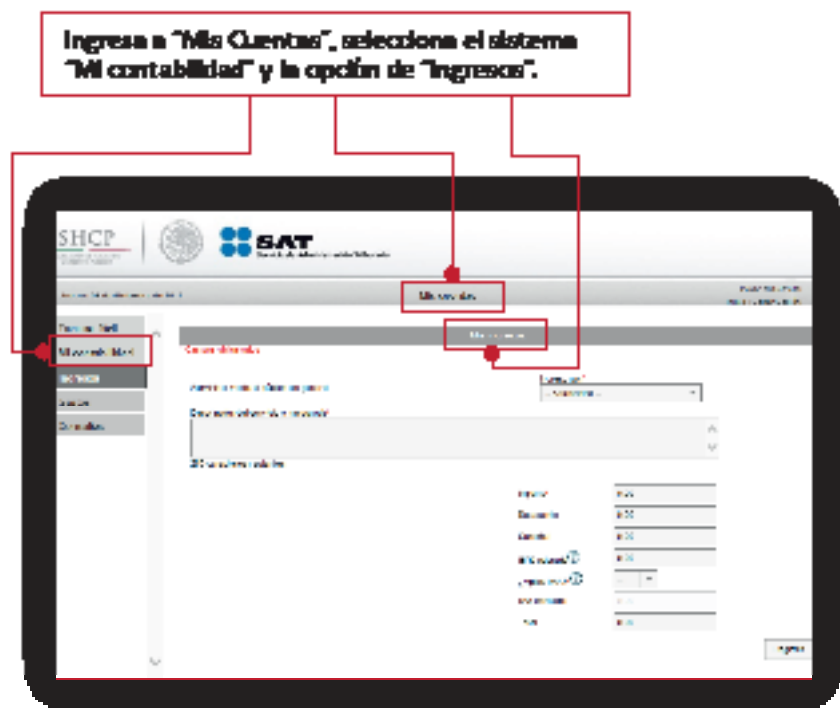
Ingresa a "Mis Cuentas", selecciona el sistema "Mi contabilidad" y la opción de "Ingresos".

SHCP

SAT

Mis cuentas

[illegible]

Mi contabilidad

Ingresos

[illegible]

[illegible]

Importe

Descuento

Subtotal

IVA trasladado

IEPS

Total

Ingresar